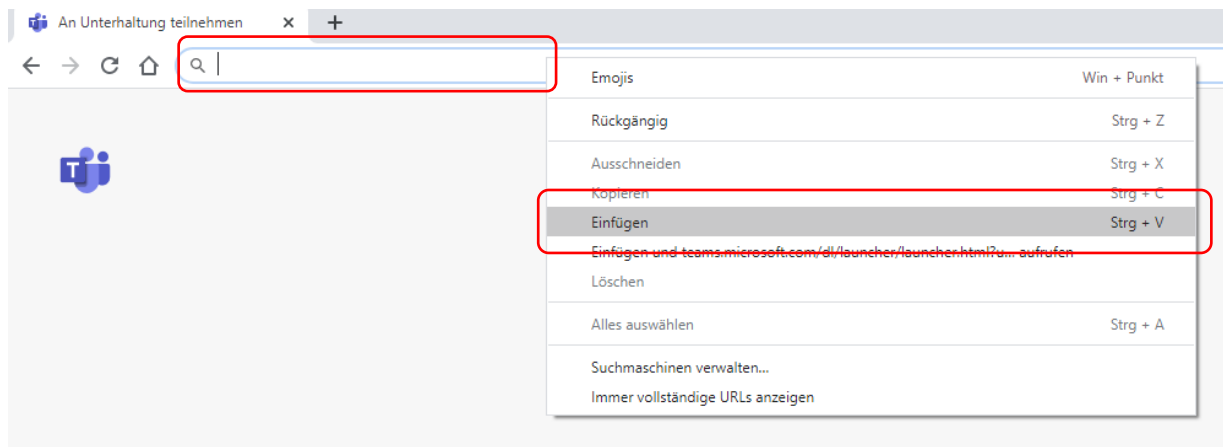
An Unterhaltung teilnehmen ×

Emojis Win + Punkt

Rückgängig Strg + Z

Ausschneiden Strg + X

Kopieren Strg + C

Einfügen Strg + V

Einfügen und teams.microsoft.com/dl/launcher/launcher.html?u... aufrufen

Löschen

Alles auswählen Strg + A

Suchmaschinen verwalten...

Immer vollständige URLs anzeigen